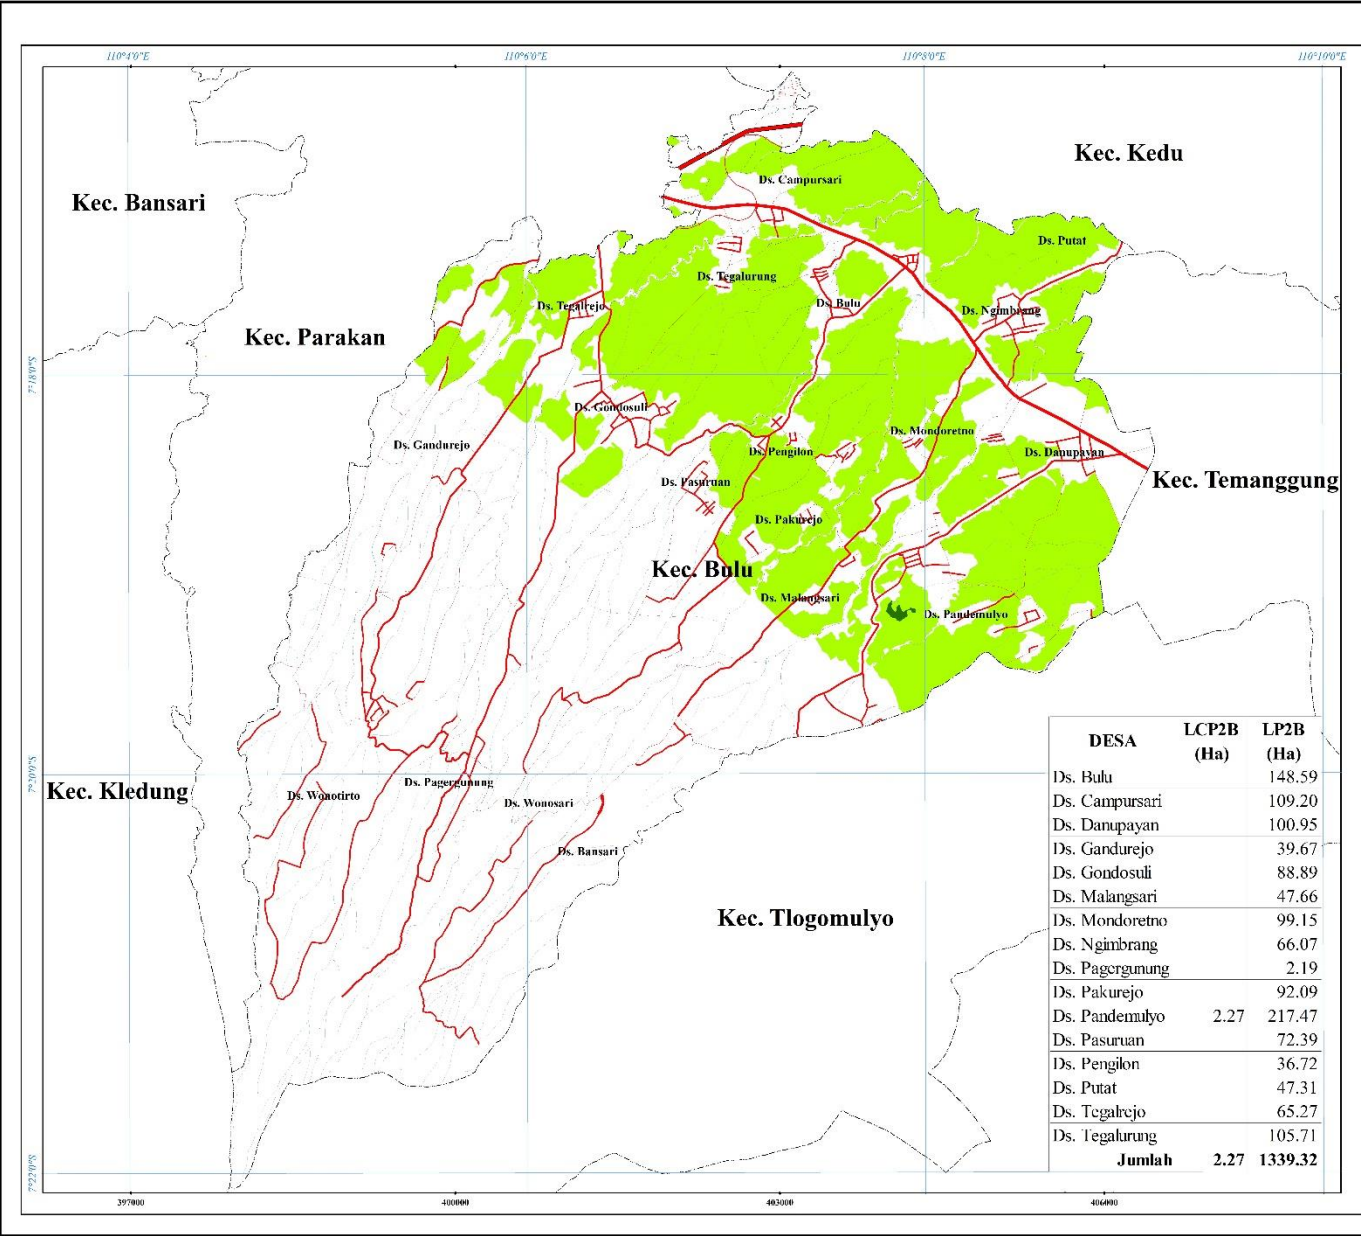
110°4'0"E
110°6'0"E
110°8'0"E
110°10'0"E

Kec. Kedu
Kec. Bansari
Ds. Campursari
Ds. Putat
Ds. Tegalurung
Ds. Tegalrejo
Ds. Bulu
Ds. Ngimbrang
Kec. Parakan
7°18'0"S
Ds. Gondosuli
Ds. Gandurejo
Ds. Mondoretno
Ds. Pengilon
Ds. Danupayan
Ds. Pasuruan
Kec. Temanggung
Ds. Pakurejo
Kec. Bulu
Ds. Malangsari
Ds. Pandemulyo
7°20'0"S
Kec. Kledung
Ds. Wonotirto
Ds. Pagergunung
Ds. Wonosari
Ds. Bansari
Kec. Tlogomulyo
7°22'0"S

| DESA | LCP2B (Ha) | LP2B (Ha) |
|---|---|---|
| Ds. Bulu | | 148.59 |
| Ds. Campursari | | 109.20 |
| Ds. Danupayan | | 100.95 |
| Ds. Gandurejo | | 39.67 |
| Ds. Gondosuli | | 88.89 |
| Ds. Malangsari | | 47.66 |
| Ds. Mondoretno | | 99.15 |
| Ds. Ngimbrang | | 66.07 |
| Ds. Pagergunung | | 2.19 |
| Ds. Pakurejo | | 92.09 |
| Ds. Pandemulyo | 2.27 | 217.47 |
| Ds. Pasuruan | | 72.39 |
| Ds. Pengilon | | 36.72 |
| Ds. Putat | | 47.31 |
| Ds. Tegalrejo | | 65.27 |
| Ds. Tegalurung | | 105.71 |
| Jumlah | 2.27 | 1339.32 |

397000
400000
403000
406000